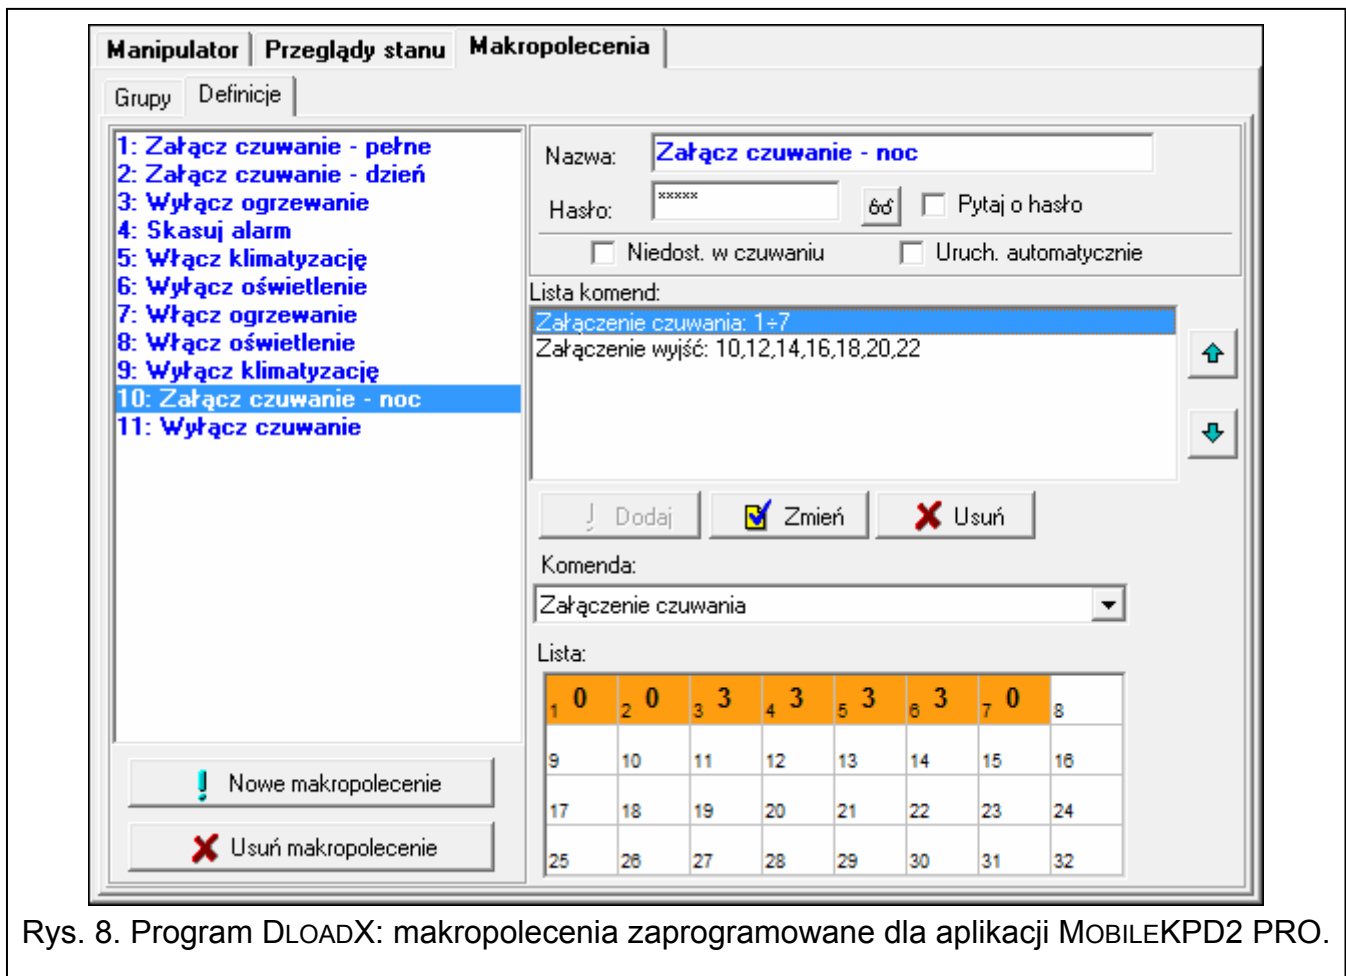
Manipulator | Przeglądy stanu | Makropolecenia

Grupy | Definicje

1: Załącz czuwanie - pełne
2: Załącz czuwanie - dzień
3: Wyłącz ogrzewanie
4: Skasuj alarm
5: Włącz klimatyzację
6: Wyłącz oświetlenie
7: Włącz ogrzewanie
8: Włącz oświetlenie
9: Wyłącz klimatyzację
10: Załącz czuwanie - noc
11: Wyłącz czuwanie

Nowe makropolecenie
Usuń makropolecenie

Nazwa: Załącz czuwanie - noc
Hasło: ***** Pytaj o hasło
Niedost. w czuwaniu
Uruch. automatycznie

Lista komend:
Załączenie czuwania: 1÷7
Załączenie wyjść: 10,12,14,16,18,20,22

Dodaj | Zmień | Usuń

Komenda:
Załączenie czuwania

Lista:

| 1 0 | 2 0 | 3 3 | 4 3 | 5 3 | 6 3 | 7 0 | 8 |
|---|---|---|---|---|---|---|---|
| 9 | 10 | 11 | 12 | 13 | 14 | 15 | 16 |
| 17 | 18 | 19 | 20 | 21 | 22 | 23 | 24 |
| 25 | 26 | 27 | 28 | 29 | 30 | 31 | 32 |

Rys. 8. Program DLOADX: makropolecenia zaprogramowane dla aplikacji MOBILEKPD2 PRO.